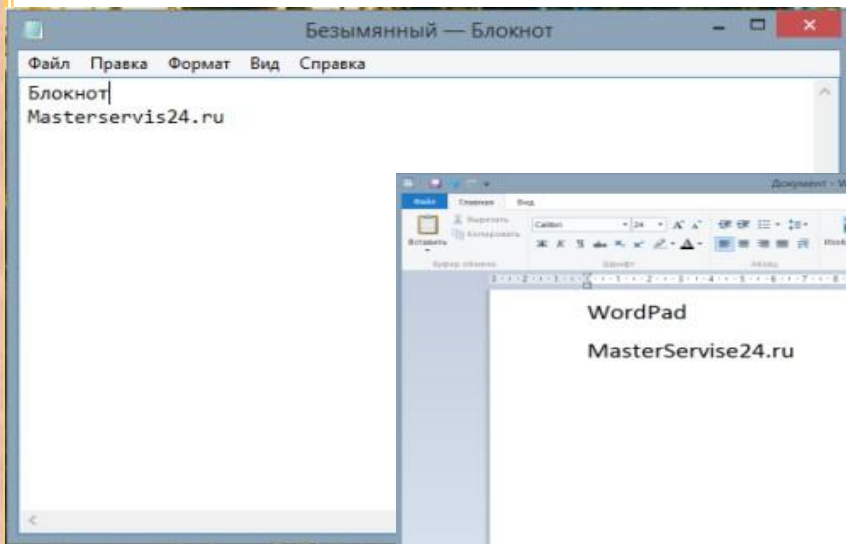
Безымянный — Блокнот

Файл Правка Формат Вид Справка

Блокнот
Masterservis24.ru

Документ - W

Файл Главная Вид

Вырезать
Копировать
Вставить
Буфер обмена

Calibri 24
Шрифт
Абзац

WordPad

MasterServise24.ru